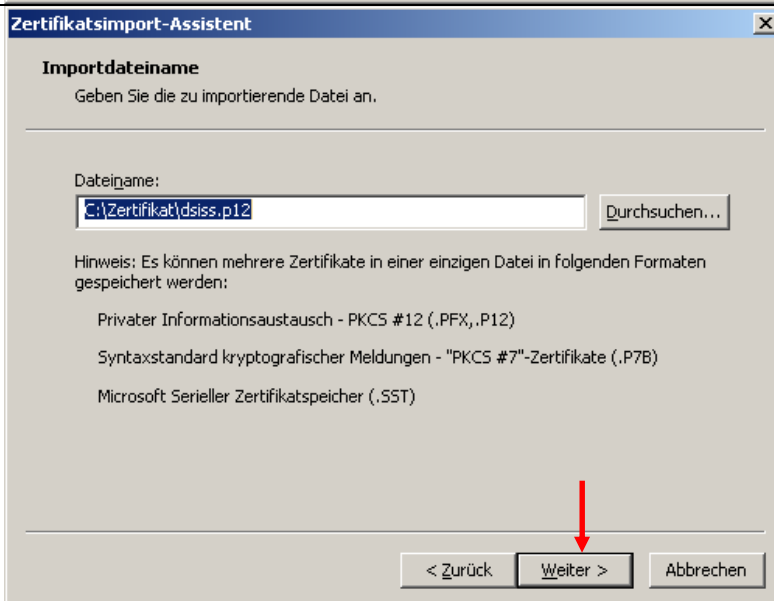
Zertifikatsimport-Assistent

Importdateiname

Geben Sie die zu importierende Datei an.

Dateiname:

C:\Zertifikat\dsiss.p12

Durchsuchen...

Hinweis: Es können mehrere Zertifikate in einer einzigen Datei in folgenden Formaten gespeichert werden:

Privater Informationsaustausch - PKCS #12 (.PFX,.P12)

Syntaxstandard kryptografischer Meldungen - "PKCS #7"-Zertifikate (.P7B)

Microsoft Serieller Zertifikatspeicher (.SST)

< Zurück

Weiter >

Abbrechen